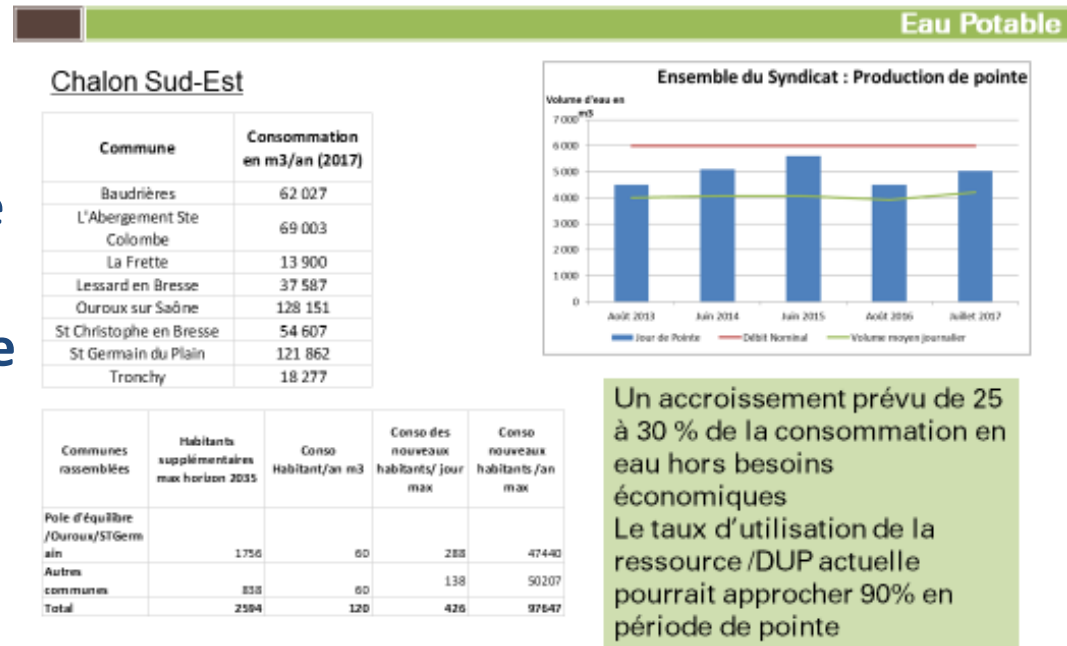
Eau Potable

Chalon Sud-Est

| Commune | Consommation en m3/an (2017) |
|---|---|
| Baudrières | 62 027 |
| L'Abergement Ste Colombe | 69 003 |
| La Frette | 13 900 |
| Lessard en Bresse | 37 587 |
| Ouroux sur Saône | 128 151 |
| St Christophe en Bresse | 54 607 |
| St Germain du Plain | 121 862 |
| Tronchy | 18 277 |

| Communes rassemblées | Habitants supplémentaires max horizon 2035 | Conso Habitant/an m3 | Conso des nouveaux habitants/ jour max | Conso nouveaux habitants /an max |
|---|---|---|---|---|
| Pole d'équilibre /Ouroux/STGermain | 1756 | 60 | 288 | 47440 |
| Autres communes | 838 | 60 | 138 | 50207 |
| Total | 2594 | 120 | 426 | 97647 |

Ensemble du Syndicat : Production de pointe

Volume d'eau en m3

7 000
6 000
5 000
4 000
3 000
2 000
1 000
0

Août 2013 Juin 2014 Juin 2015 Août 2016 Juillet 2017

Jour de Pointe Débit Nominal Volume moyen journalier

Un accroissement prévu de 25 à 30 % de la consommation en eau hors besoins économiques
Le taux d'utilisation de la ressource /DUP actuelle pourrait approcher 90% en période de pointe